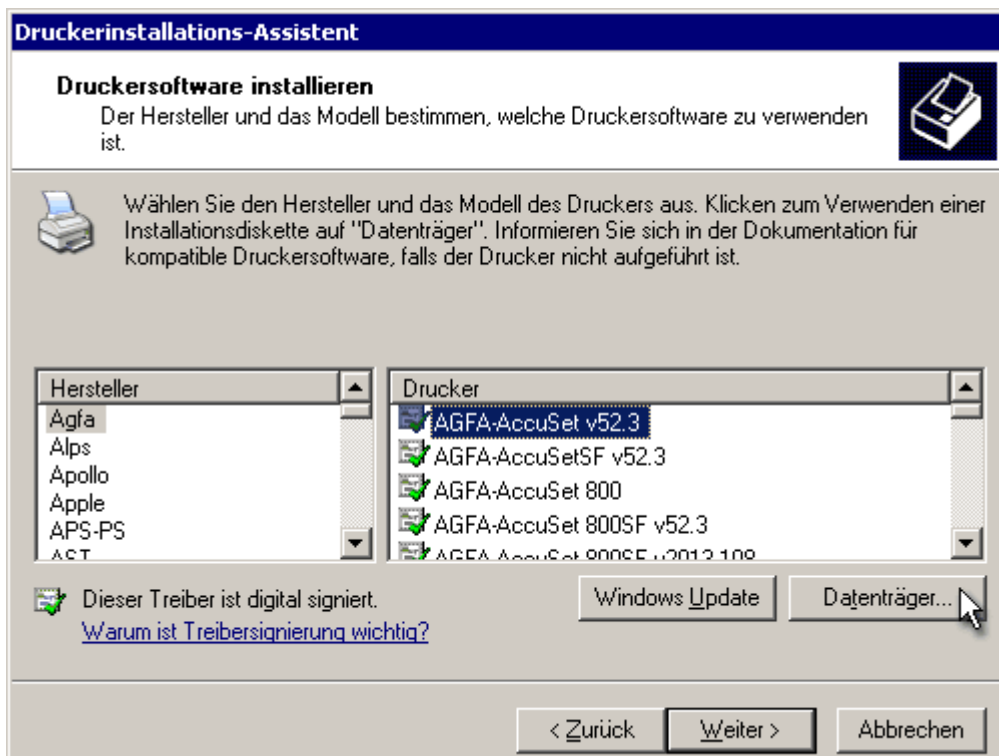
Druckerinstallations-Assistent

Druckersoftware installieren
Der Hersteller und das Modell bestimmen, welche Druckersoftware zu verwenden ist.

Wählen Sie den Hersteller und das Modell des Druckers aus. Klicken zum Verwenden einer Installationsdiskette auf "Datenträger". Informieren Sie sich in der Dokumentation für kompatible Druckersoftware, falls der Drucker nicht aufgeführt ist.

Hersteller
Agfa
Alps
Apollo
Apple
APS-PS
AST

Drucker
AGFA-AccuSet v52.3
AGFA-AccuSetSF v52.3
AGFA-AccuSet 800
AGFA-AccuSet 800SF v52.3
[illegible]

Dieser Treiber ist digital signiert.
Warum ist Treibersignierung wichtig?

Windows Update
Datenträger...

< Zurück
Weiter >
Abbrechen